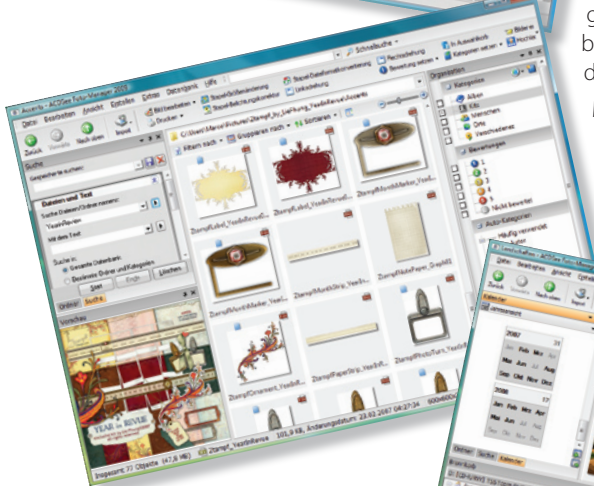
g
b
d

Assets - ACDSee Foto-Manager 2009

Datei Bearbeiten Ansicht Erstellen Extras Datenbank Hilfe

Zurück Vorwärts Nach oben Import

Bild bearbeiten Drucken Stapel-Größenänderung Stapel-Belichtungskorrektur Stapel-Dateinamensänderung Stapel-Drehung Präsentation Bewertung setzen In Ausarbeitung Kategorien setzen Bilder Hochladen

Schnellsuche

Suche

Gespeicherte suchen:

Dateien und Text

Suche Dateien/Ordner namens:

Mit dem Text

Suchen in:
Gesamte Datenbank
Bestimmte Ordner und Kategorien

Start Ergeb. Löschen

Ordner Suche

Vorschau

YEAR in REVIEW

Filtern nach Gruppieren nach Sortieren

Organisieren

Kategorien
Alben
Kiki
Menschen
Orte
Verschiedenes

Bewertungen
1
2
3
4
5
Nicht bewertet

Auto-Kategorien
Häufig verwendet

Insgesamt 77 Objekte (47,8 MB)
101,9 KB, Änderungsdatum: 23.02.2007 08:27:34

Datei Bearbeiten Ansicht Erstellen

Zurück Vorwärts Nach oben Import

Kalender

2007
Jan Feb Mrz Apr
Mai Jun Jul Aug
Sep Okt Nov Dez

2006
Jan Feb Mrz Apr
Mai Jun Jul Aug

Ordner Suche Kalender